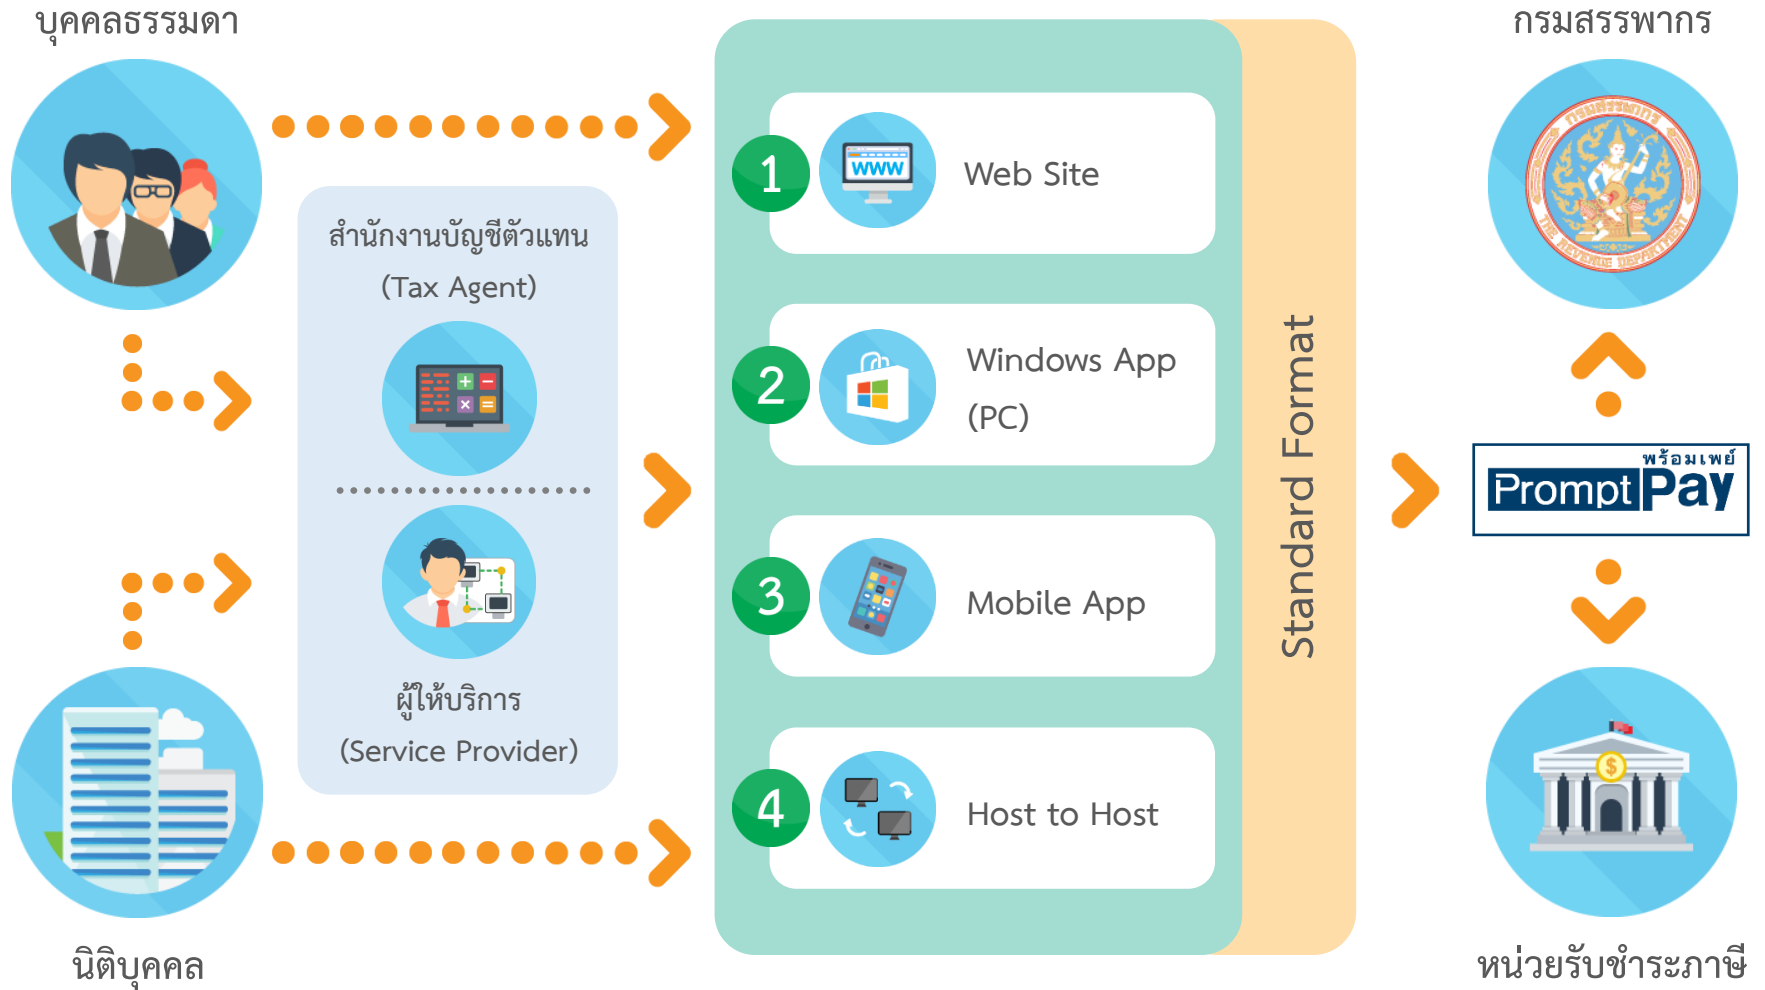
บุคคลธรรมดา

นิติบุคคล

สำนักงานบัญชีตัวแทน
(Tax Agent)

ผู้ให้บริการ
(Service Provider)

1 Web Site

www

2 Windows App (PC)

3 Mobile App

4 Host to Host

Standard Format

กรมสรรพากร

พร้อมเพย์
PromptPay

หน่วยรับชำระภาษี